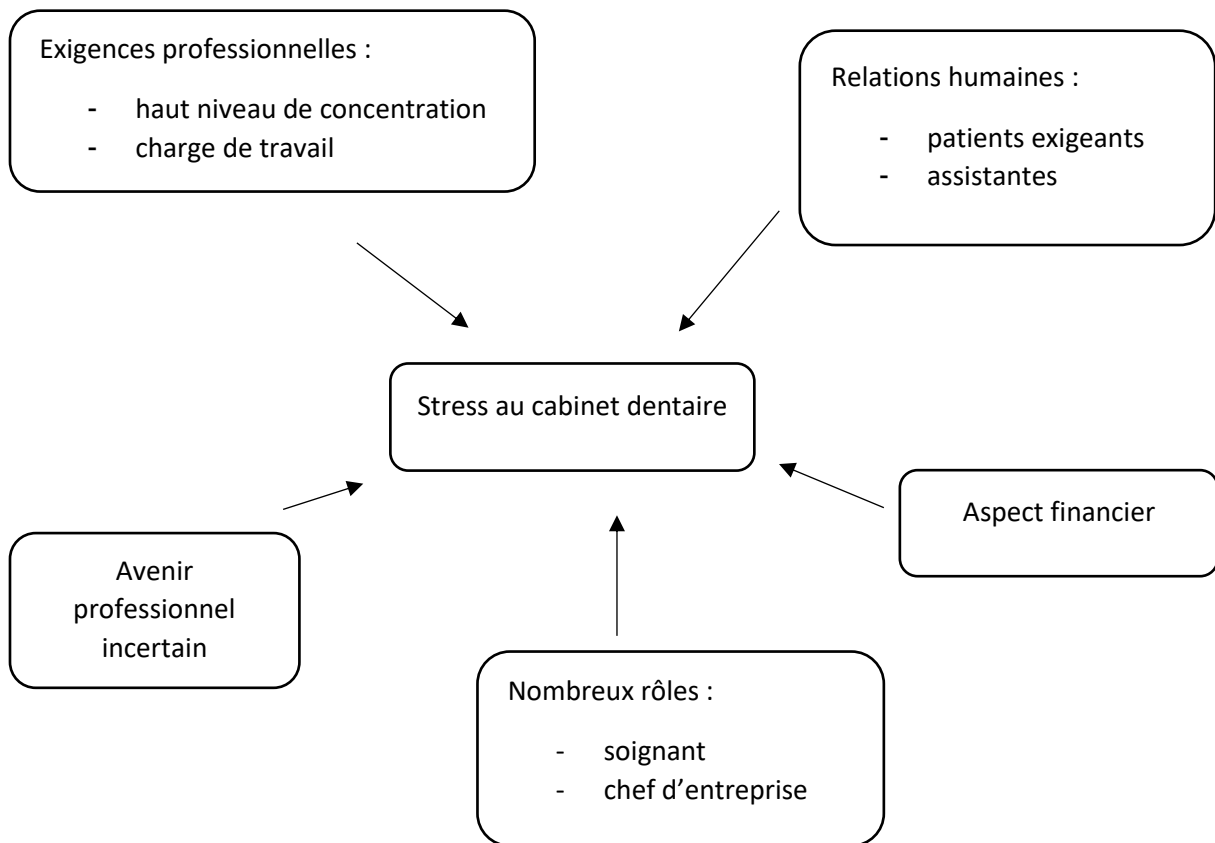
Exigences professionnelles :

- haut niveau de concentration
- charge de travail

Relations humaines :

- patients exigeants
- assistantes

Stress au cabinet dentaire

Avenir professionnel incertain

Aspect financier

Nombreux rôles :

- soignant
- chef d'entreprise